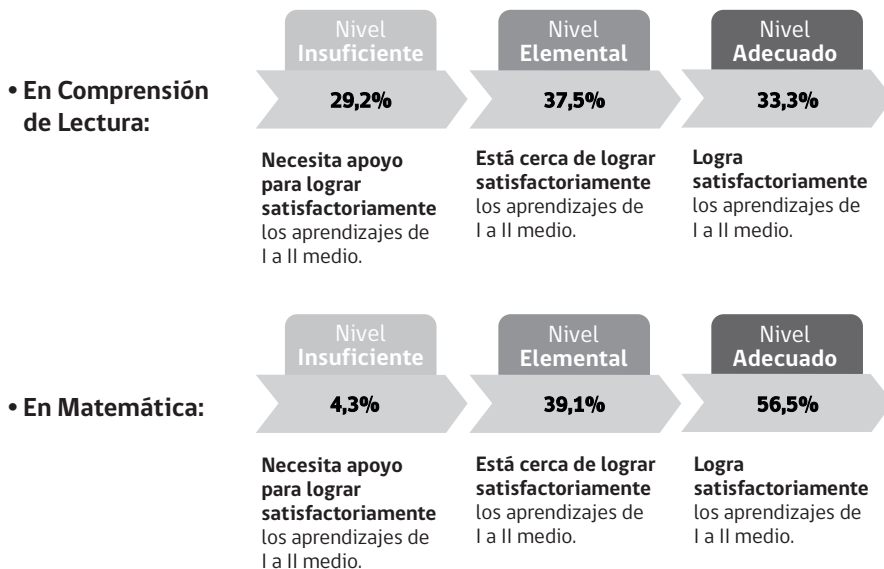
• En Comprensión de Lectura:

Nivel Insuficiente
29,2%

Nivel Elemental
37,5%

Nivel Adecuado
33,3%

Necesita apoyo para lograr satisfactoriamente los aprendizajes de I a II medio.

Está cerca de lograr satisfactoriamente los aprendizajes de I a II medio.

Logra satisfactoriamente los aprendizajes de I a II medio.

• En Matemática:

Nivel Insuficiente
4,3%

Nivel Elemental
39,1%

Nivel Adecuado
56,5%

Necesita apoyo para lograr satisfactoriamente los aprendizajes de I a II medio.

Está cerca de lograr satisfactoriamente los aprendizajes de I a II medio.

Logra satisfactoriamente los aprendizajes de I a II medio.